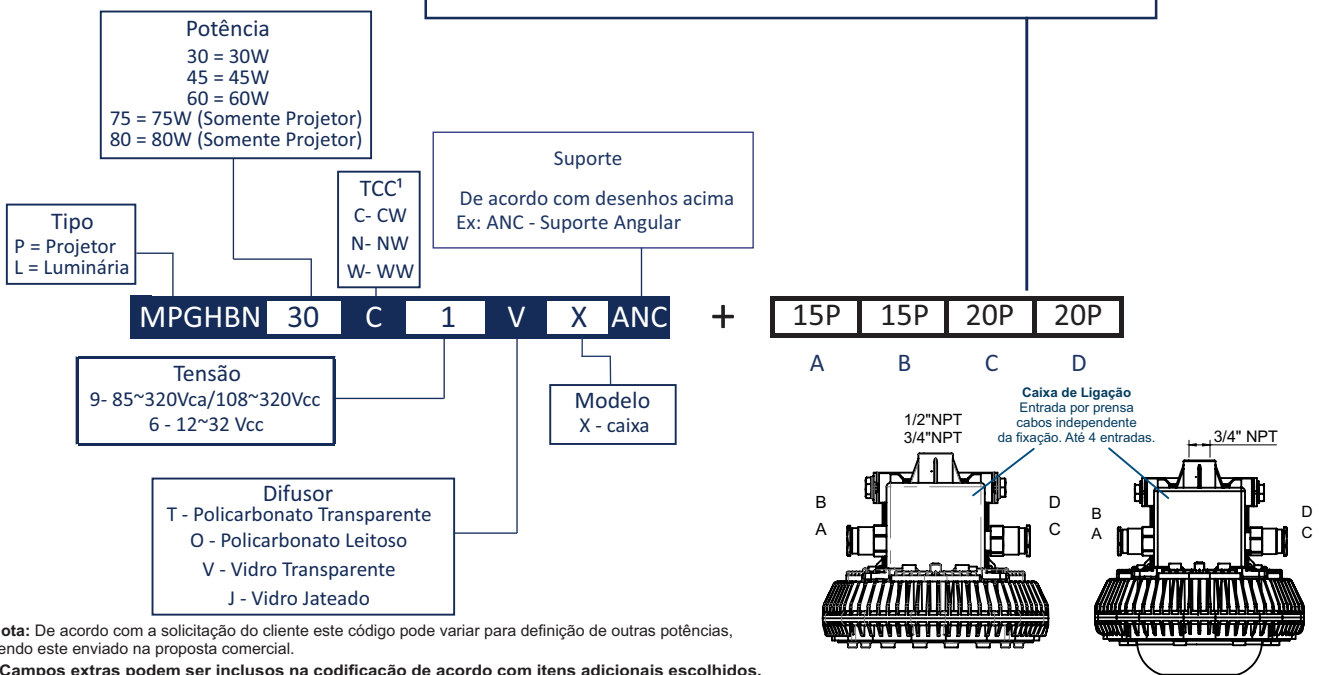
Potência
30 = 30W
45 = 45W
60 = 60W
75 = 75W (Somente Projetor)
80 = 80W (Somente Projetor)

TCC¹
C- CW
N- NW
W- WW

Suporte

De acordo com desenhos acima
Ex: ANC - Suporte Angular

Tipo
P = Projetor
L = Luminária

MPGHBN 30 C 1 V X ANC + 15P 15P 20P 20P

A B C D

Tensão
9- 85~320Vca/108~320Vcc
6 - 12~32 Vcc

Modelo
X - caixa

Caixa de Ligação
Entrada por prensa cabos independente da fixação. Até 4 entradas.

1/2"NPT
3/4"NPT

3/4" NPT

B
A
D
C
B
A
D
C

Difusor
T - Policarbonato Transparente
O - Policarbonato Leitoso
V - Vidro Transparente
J - Vidro Jateado

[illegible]ota: De acordo com a solicitação do cliente este código pode variar para definição de outras potências, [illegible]endo este enviado na proposta comercial.
Campos extras podem ser inclusos na codificação de acordo com itens adicionais escolhidos.